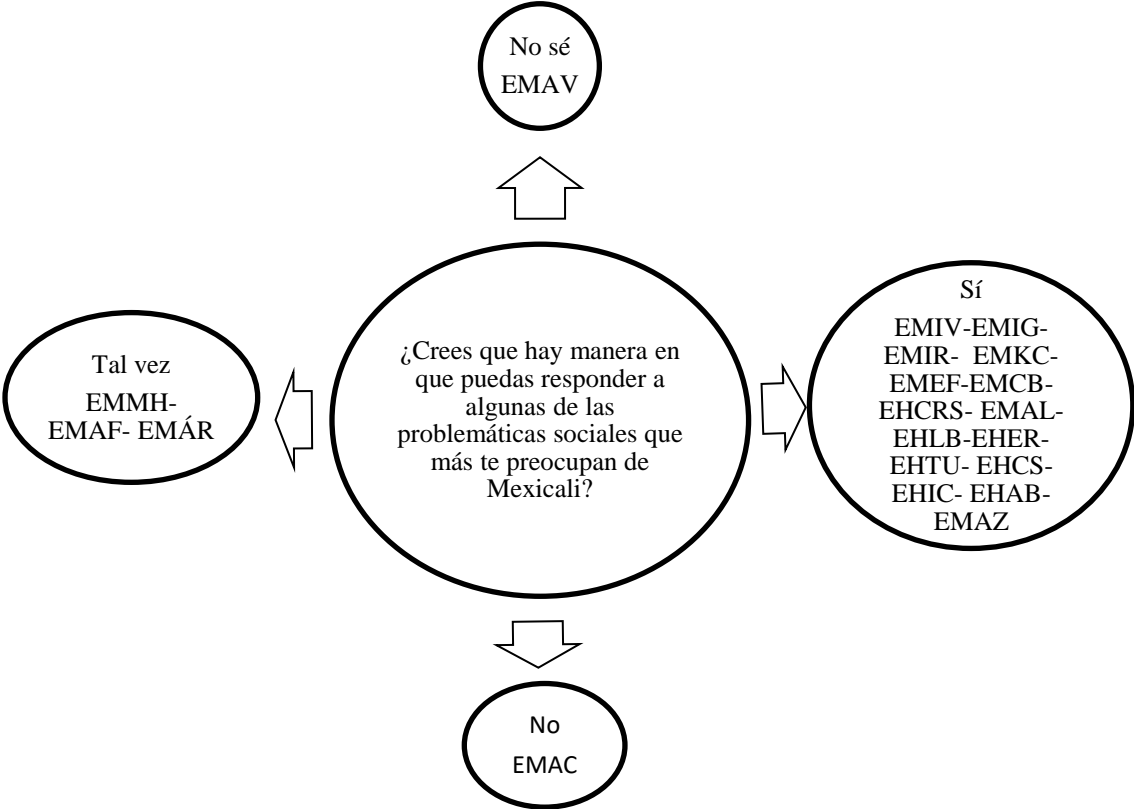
No sé
EMAV

Tal vez
EMMH-
EMAF- EMÁR

¿Crees que hay manera en que puedas responder a algunas de las problemáticas sociales que más te preocupan de Mexicali?

Sí
EMIV-EMIG-
EMIR- EMKC-
EMEF-EMCB-
EHCRS- EMAL-
EHLB-EHER-
EHTU- EHCS-
EHIC- EHAB-
EMAZ

No
EMAC